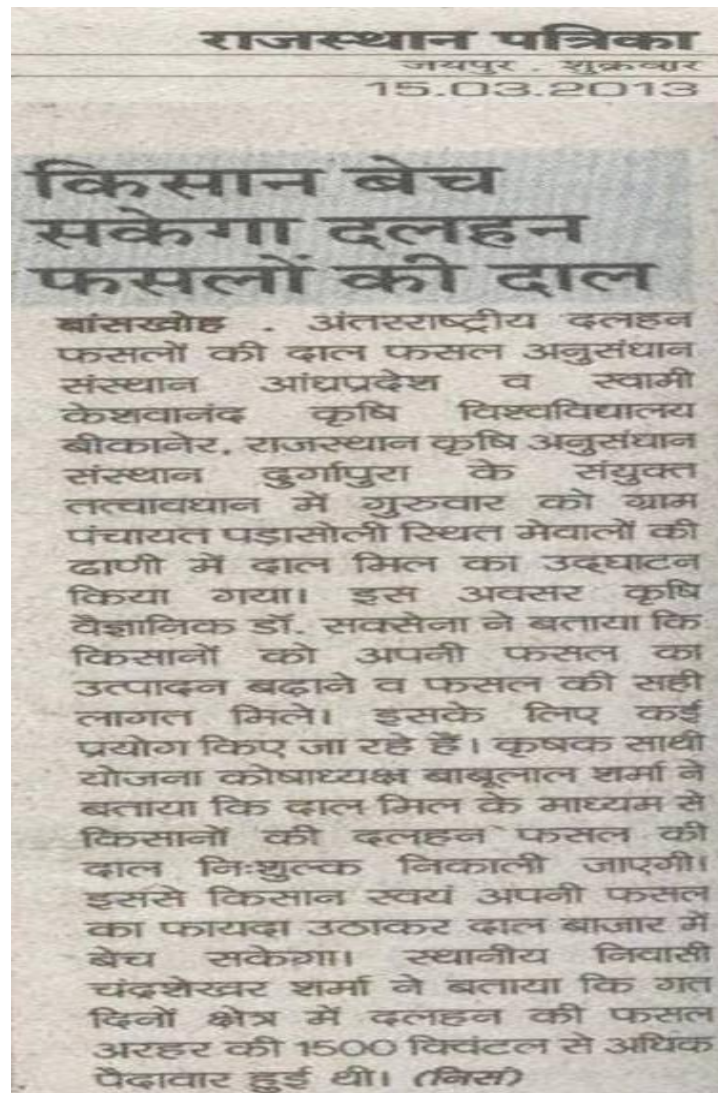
राजस्थान पत्रिका
जयपुर . शुक्रवार
15.03.2013

किसान बेच सकेगा दलहन फसलों की दाल

बांसखोह . अंतरराष्ट्रीय दलहन फसलों की दाल फसल अनुसंधान संस्थान आंध्रप्रदेश व स्वामी केशवानंद कृषि विश्वविद्यालय बीकानेर, राजस्थान कृषि अनुसंधान संस्थान दुर्गापुरा के संयुक्त तत्वावधान में गुरुवार को ग्राम पंचायत पड़ासोली स्थित मेवालों की ढाणी में दाल मिल का उद्घाटन किया गया। इस अवसर कृषि वैज्ञानिक डॉ. सक्सेना ने बताया कि किसानों को अपनी फसल का उत्पादन बढ़ाने व फसल की सही लागत मिले। इसके लिए कई प्रयोग किए जा रहे हैं। कृषक साथी योजना कोषाध्यक्ष बाबूलाल शर्मा ने बताया कि दाल मिल के माध्यम से किसानों की दलहन फसल की दाल निःशुल्क निकाली जाएगी। इससे किसान स्वयं अपनी फसल का फायदा उठाकर दाल बाजार में बेच सकेगा। स्थानीय निवासी चंद्रशेखर शर्मा ने बताया कि गत दिनों क्षेत्र में दलहन की फसल अरहर की 1500 क्विंटल से अधिक पैदावार हुई थी। (निसं)